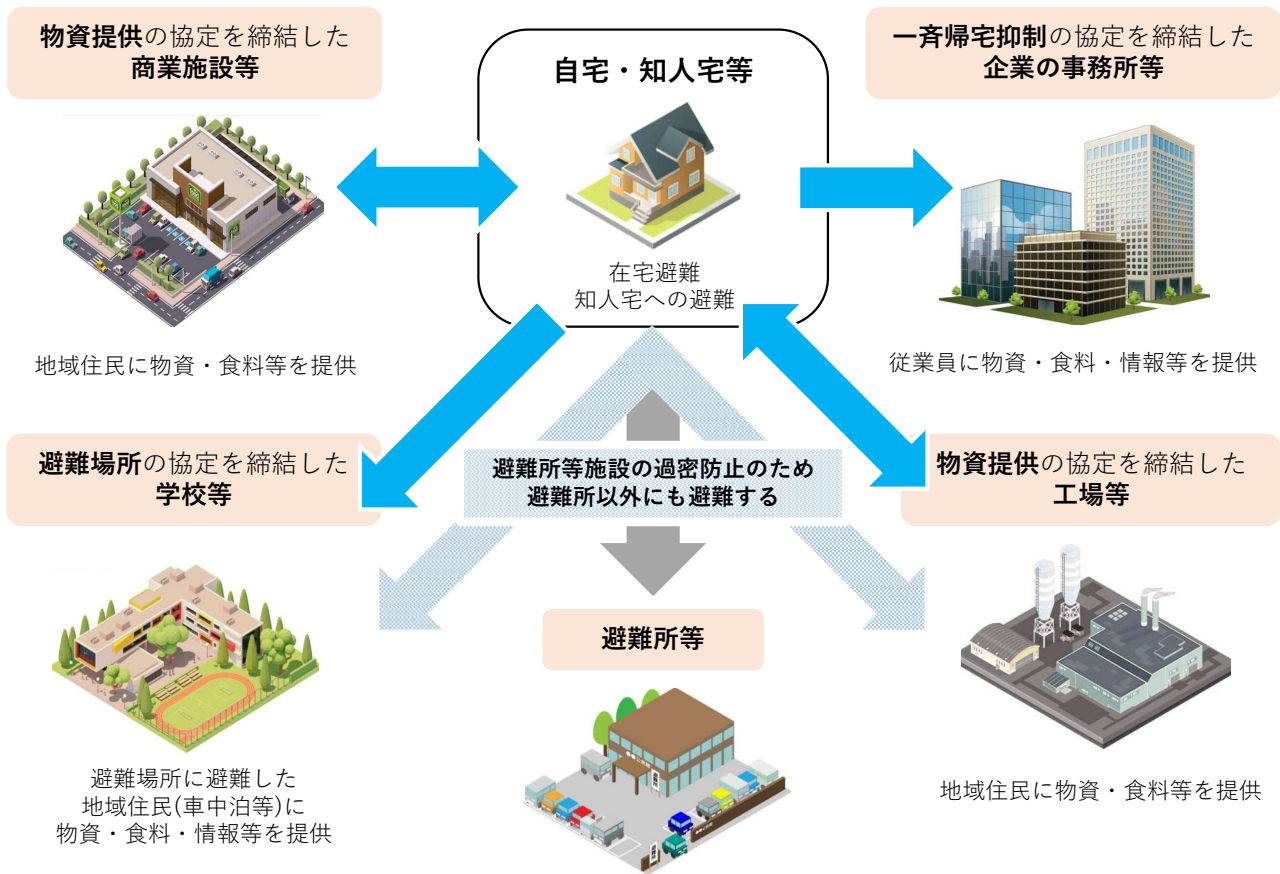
物資提供の協定を締結した
商業施設等

地域住民に物資・食料等を提供

自宅・知人宅等

在宅避難
知人宅への避難

一斉帰宅抑制の協定を締結した
企業の事務所等

従業員に物資・食料・情報等を提供

避難場所の協定を締結した
学校等

避難場所に避難した
地域住民(車中泊等)に
物資・食料・情報等を提供

避難所等施設の過密防止のため
避難所以外にも避難する

避難所等

物資提供の協定を締結した
工場等

地域住民に物資・食料等を提供